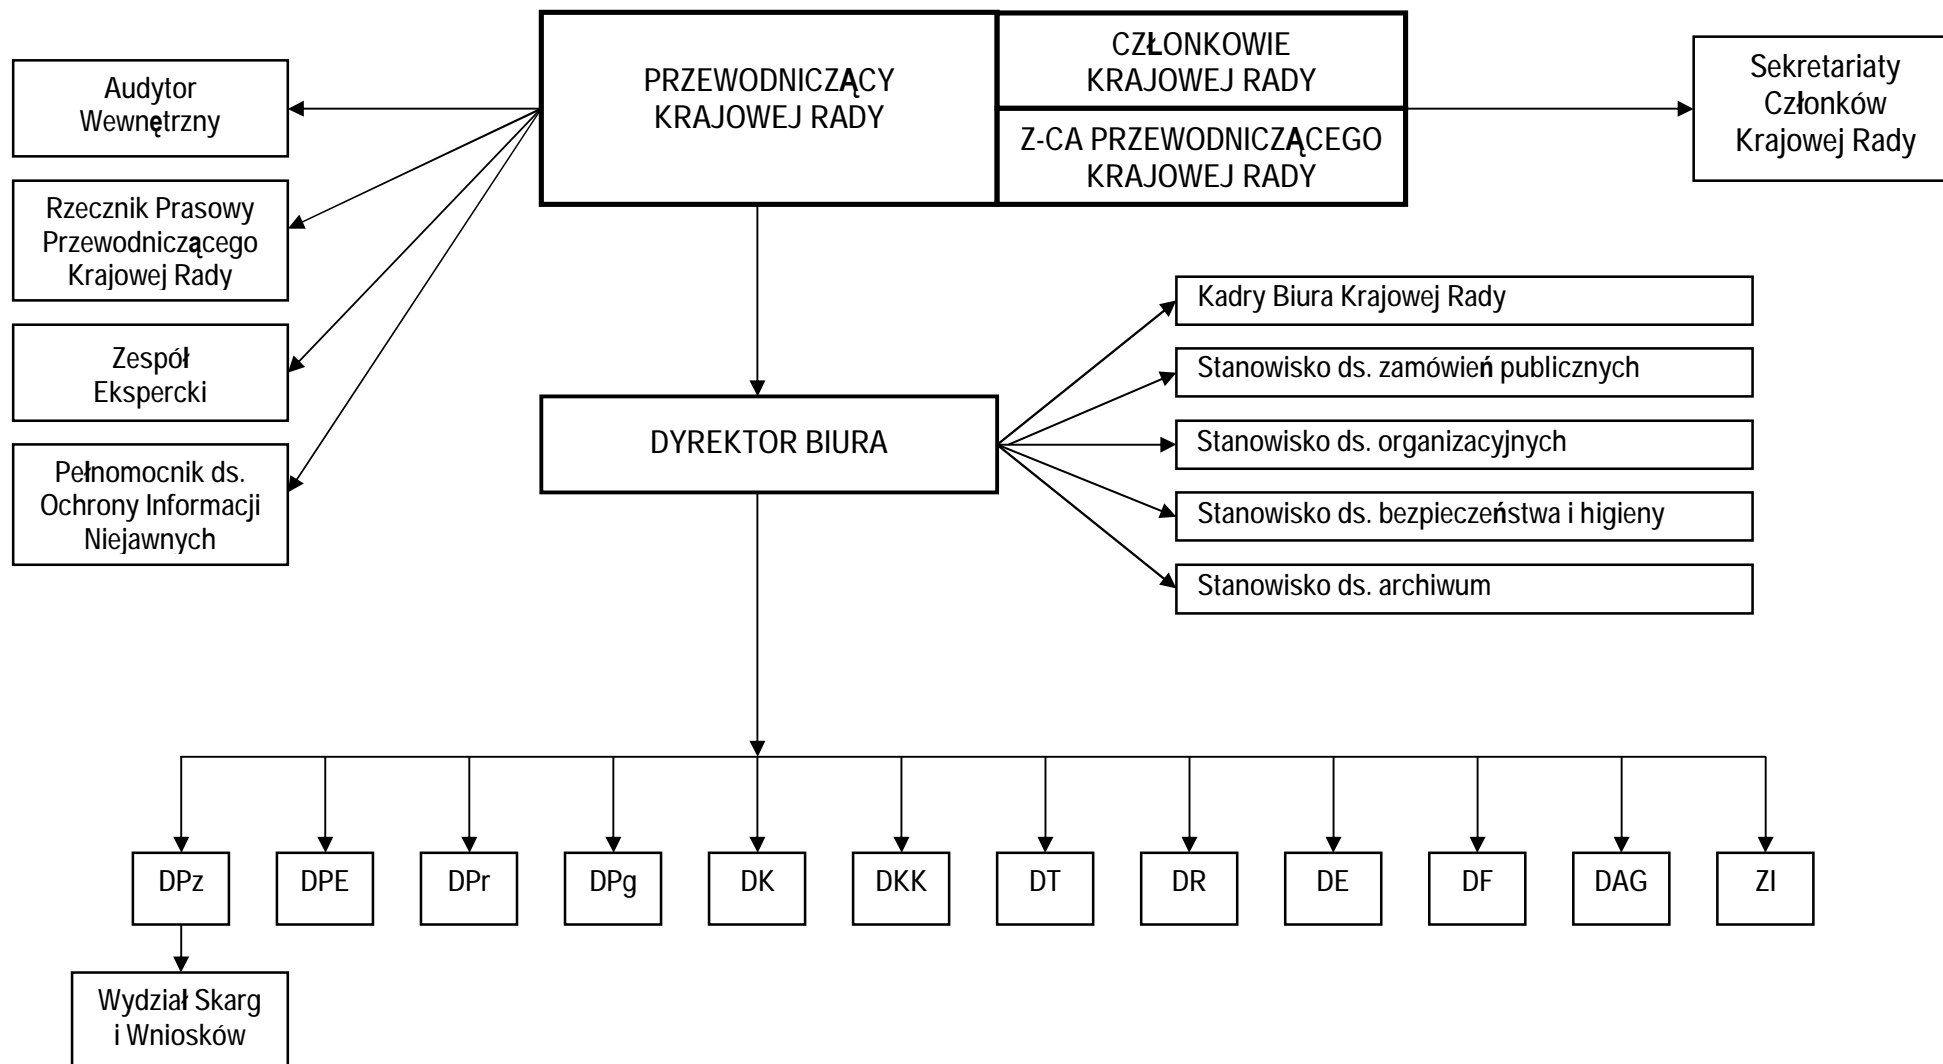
Audytor Wewnętrzny

Rzecznik Prasowy Przewodniczącego Krajowej Rady

Zespół Ekspercki

Pełnomocnik ds. Ochrony Informacji Niejawnych

PRZEWODNICZĄCY KRAJOWEJ RADY

CZŁONKOWIE KRAJOWEJ RADY

Z-CA PRZEWODNICZĄCEGO KRAJOWEJ RADY

Sekretariaty Członków Krajowej Rady

DYREKTOR BIURA

Kadry Biura Krajowej Rady

Stanowisko ds. zamówień publicznych

Stanowisko ds. organizacyjnych

Stanowisko ds. bezpieczeństwa i higieny

Stanowisko ds. archiwum

DPz

DPE

DPr

DPg

DK

DKK

DT

DR

DE

DF

DAG

ZI

Wydział Skarg i Wniosków